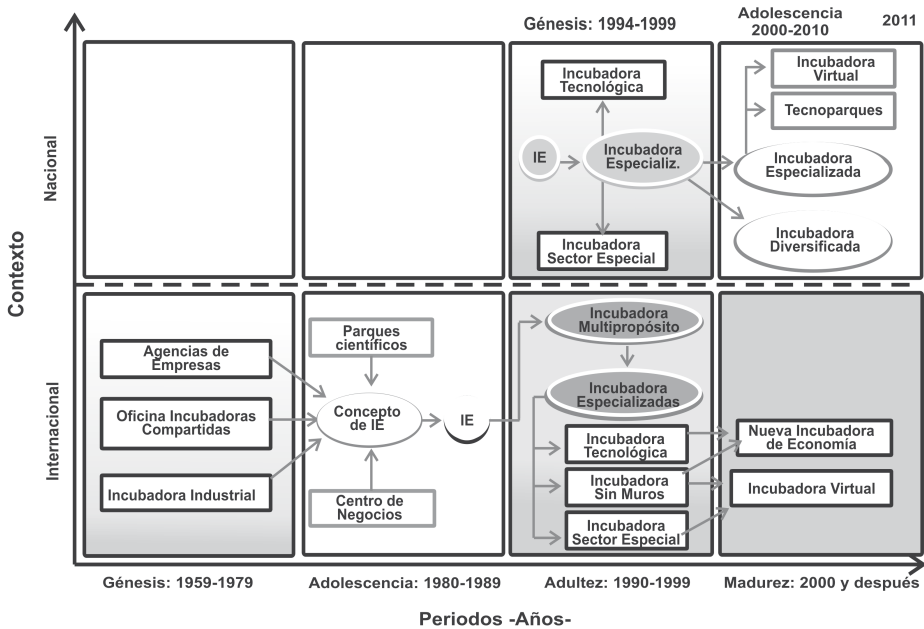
Génesis: 1994-1999

Adolescencia 2000-2010

2011

Contexto

Nacional

Incubadora Tecnológica

IE

Incubadora Especializ.

Incubadora Sector Especial

Incubadora Virtual

Tecnoparques

Incubadora Especializada

Incubadora Diversificada

Internacional

Agencias de Empresas

Oficina Incubadoras Compartidas

Incubadora Industrial

Parques científicos

Concepto de IE

Centro de Negocios

IE

Incubadora Multipropósito

Incubadora Especializadas

Incubadora Tecnológica

Incubadora Sin Muros

Incubadora Sector Especial

Nueva Incubadora de Economía

Incubadora Virtual

Génesis: 1959-1979

Adolescencia: 1980-1989

Adultez: 1990-1999

Madurez: 2000 y después

Periodos -Años-